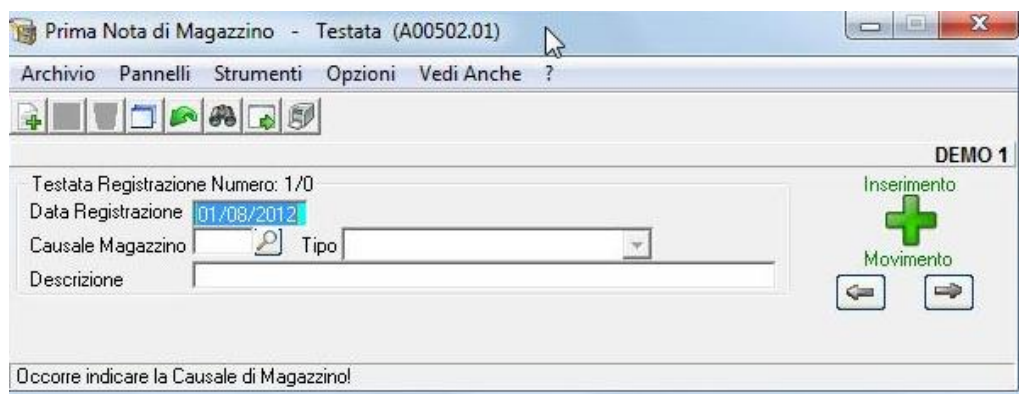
Prima Nota di Magazzino - Testata (A00502.01)

Archivio Pannelli Strumenti Opzioni Vedi Anche ?

DEMO 1

Testata Registrazione Numero: 1/0

Data Registrazione 01/08/2012

Causale Magazzino Tipo

Descrizione

Inserimento

Movimento

Occorre indicare la Causale di Magazzino!